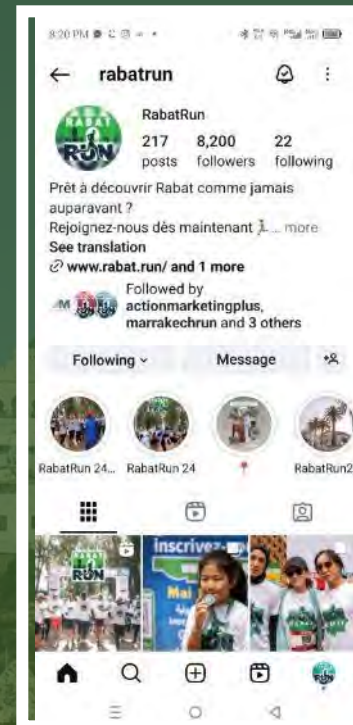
8:20 PM

rabatrun

RABAT RUN

RabatRun
217 posts
8,200 followers
22 following

Prêt à découvrir Rabat comme jamais auparavant ?
Rejoignez-nous dès maintenant 🏃 ... more
See translation
www.rabat.run/ and 1 more

Followed by actionmarketingplus, marrakechrun and 3 others

Following
Message

RabatRun 24...
RabatRun 24
📍
RabatRun2

RABAT RUN
inscrivez
Mai